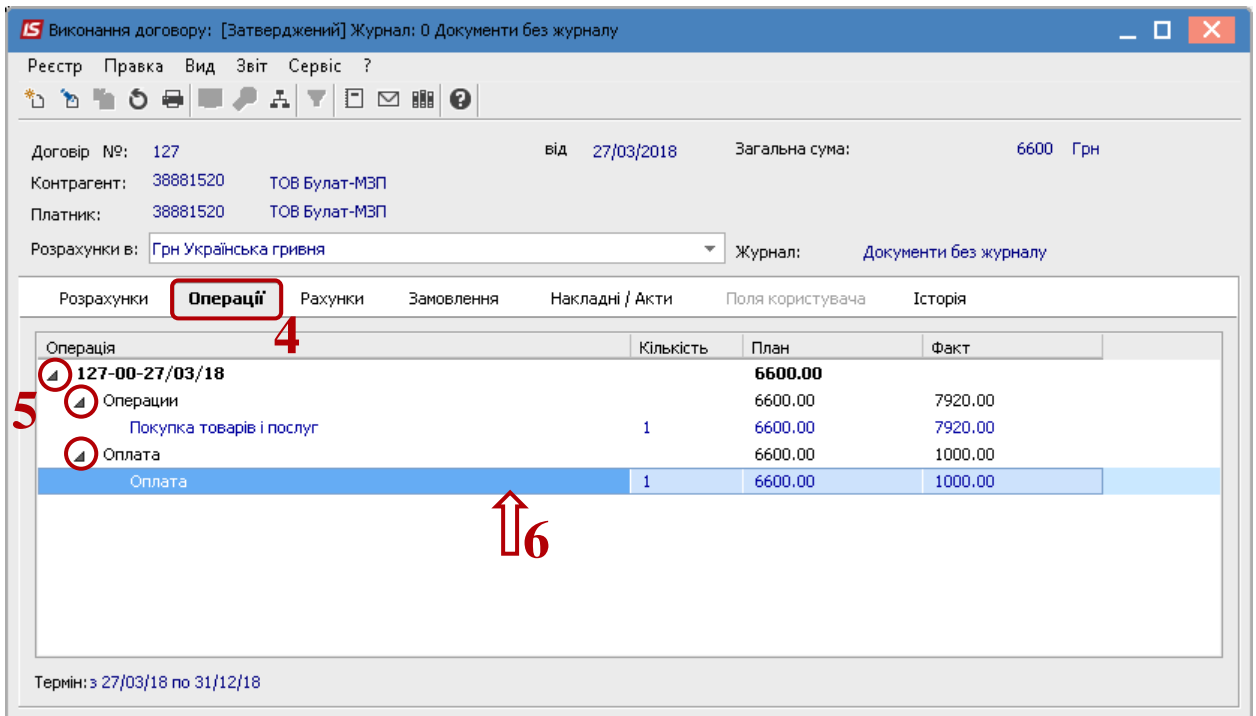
IS Виконання договору: [Затверджений] Журнал: 0 Документи без журналу

Реєстр Правка Вид Звіт Сервіс ?

Договір №: 127
від 27/03/2018
Загальна сума: 6600 Грн
Контрагент: 38881520 ТОВ Булат-МЗП
Платник: 38881520 ТОВ Булат-МЗП
Розрахунки в: Грн Українська гривня
Журнал: Документи без журналу

Розрахунки Операції Рахунки Замовлення Накладні / Акти Поля користувача Історія

4

| Операція | Кількість | План | Факт |
|---|---|---|---|
| 127-00-27/03/18 | | 6600.00 | |
| Операции | | 6600.00 | 7920.00 |
| Покупка товарів і послуг | 1 | 6600.00 | 7920.00 |
| Оплата | | 6600.00 | 1000.00 |
| Оплата | 1 | 6600.00 | 1000.00 |

5

6

Термін: з 27/03/18 по 31/12/18